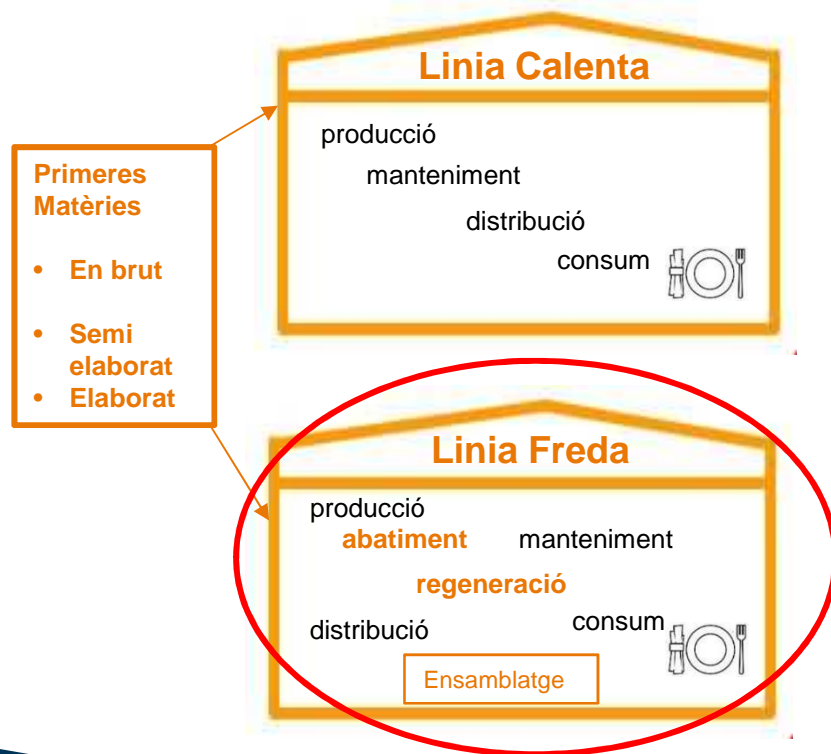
Primeres Matèries

- En brut
- Semi elaborat
- Elaborat

Linia Calenta

producció

manteniment

distribució

consum

Linia Freda

producció

abatiment

manteniment

regeneració

distribució

consum

Ensamblatge